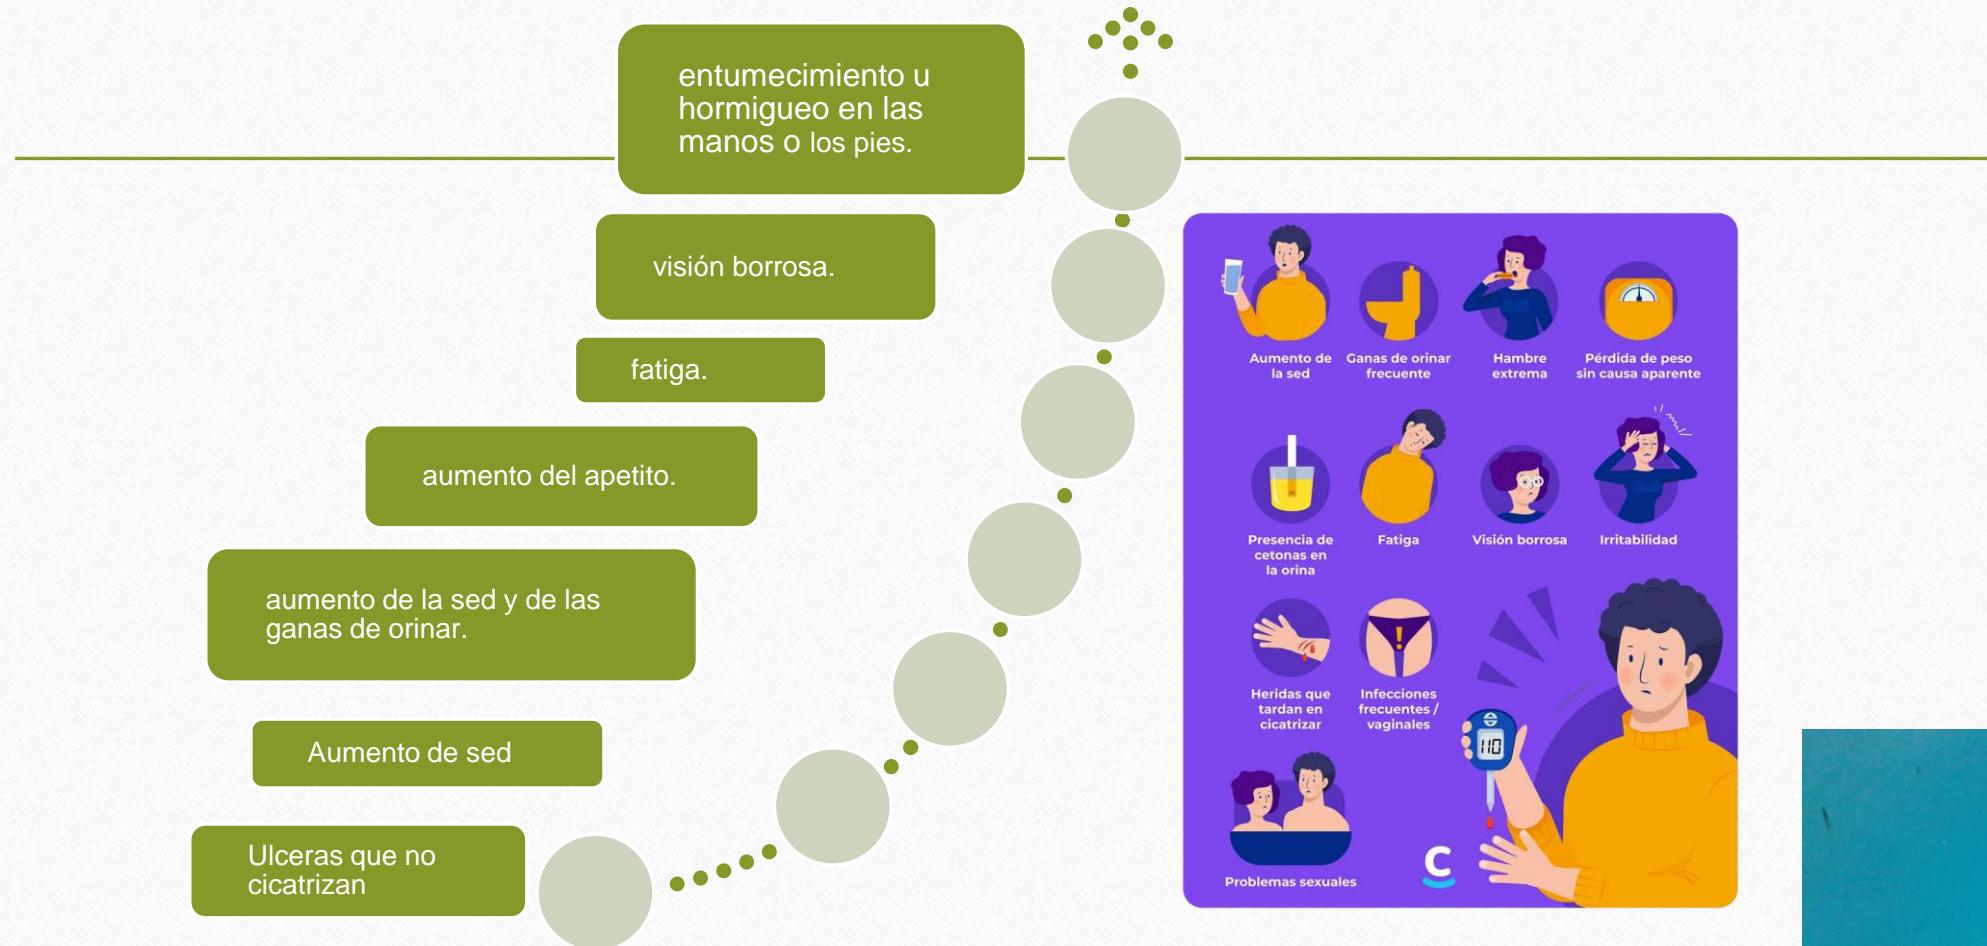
entumecimiento u hormigueo en las manos o los pies.

visión borrosa.

fatiga.

aumento del apetito.

aumento de la sed y de las ganas de orinar.

Aumento de sed

Ulceras que no cicatrizan

Aumento de la sed

Ganas de orinar frecuente

Hambre extrema

Pérdida de peso sin causa aparente

Presencia de cetonas en la orina

Fatiga

Visión borrosa

Irritabilidad

Heridas que tardan en cicatrizar

Infecciones frecuentes / vaginales

110

Problemas sexuales

C